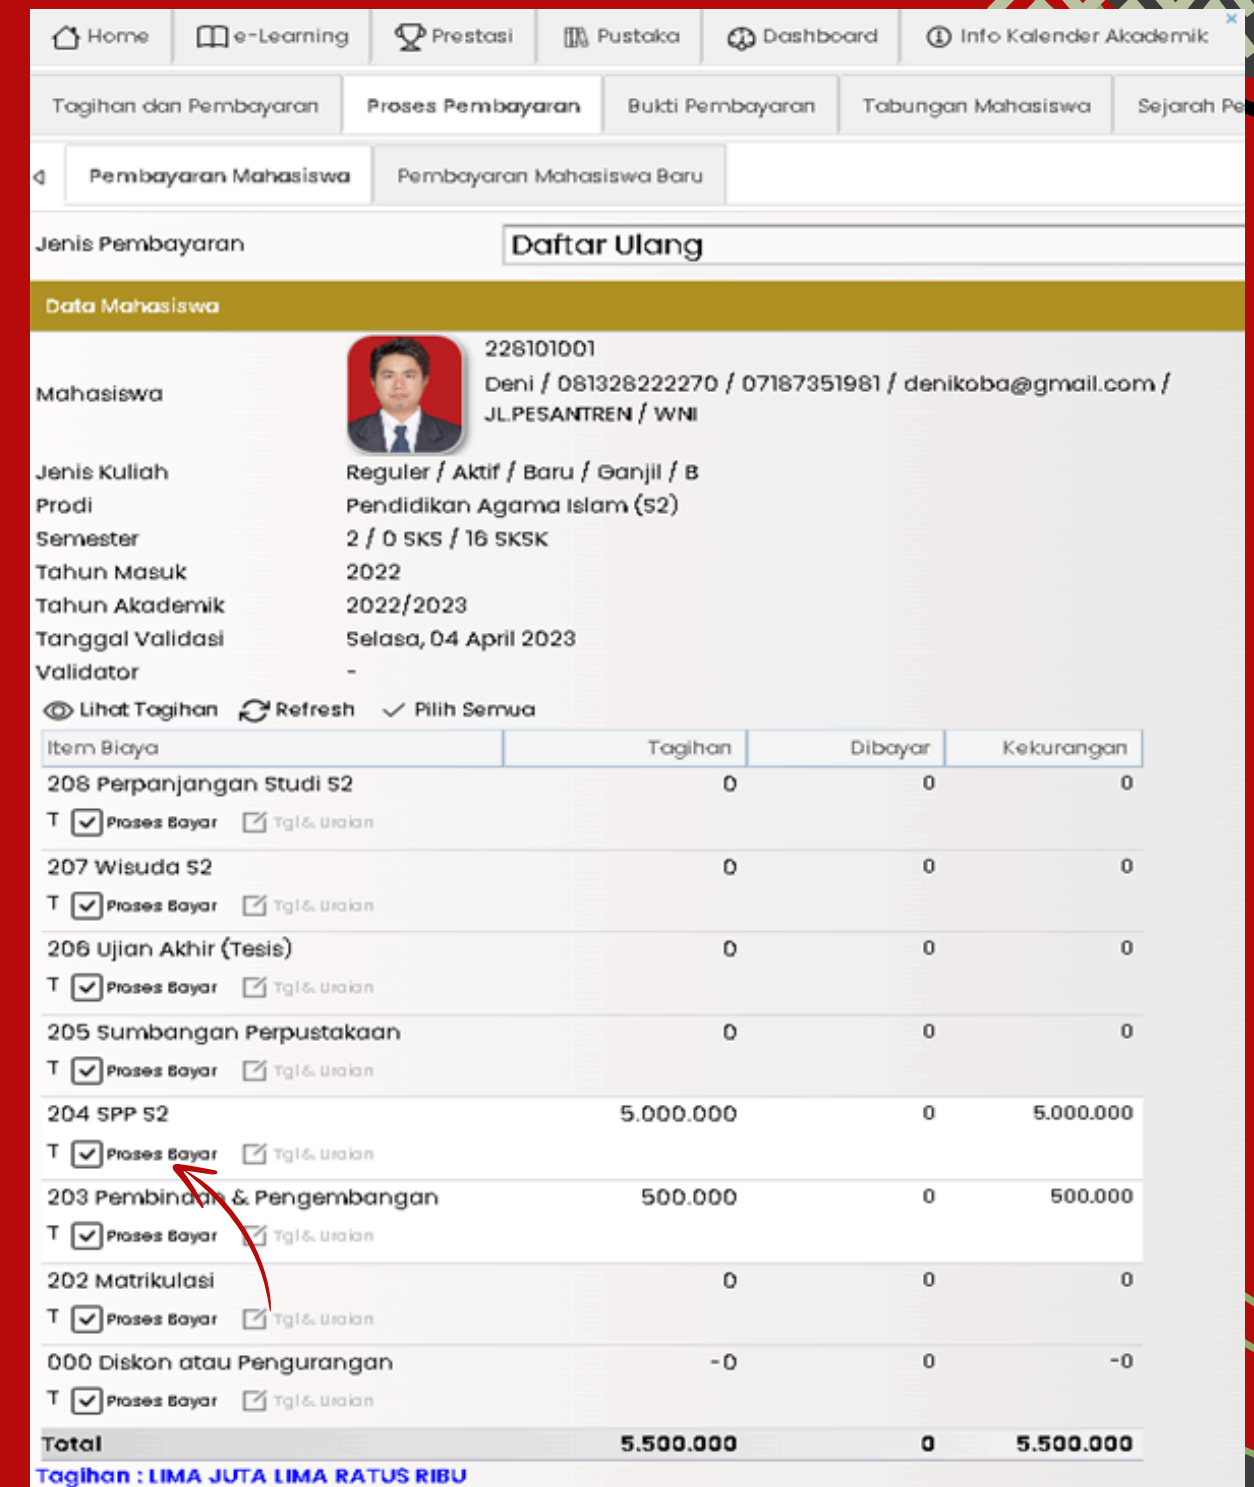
Home | e-Learning | Prestasi | Pustaka | Dashboard | Info Kalender Akademik

Tagihan dan Pembayaran | Proses Pembayaran | Bukti Pembayaran | Tabungan Mahasiswa | Sejarah Pe

Pembayaran Mahasiswa | Pembayaran Mahasiswa Baru

Jenis Pembayaran Daftar Ulang

Data Mahasiswa

Mahasiswa 228101001
Deni / 081328222270 / 07187351981 / denikoba@gmail.com / JL.PESANTREN / WNI

Jenis Kuliah Reguler / Aktif / Baru / Ganjil / B
Prodi Pendidikan Agama Islam (S2)
Semester 2 / 0 SKS / 16 SKSK
Tahun Masuk 2022
Tahun Akademik 2022/2023
Tanggal Validasi Selasa, 04 April 2023
Validator -

Lihat Tagihan Refresh Pilih Semua

| Item Biaya | Tagihan | Dibayar | Kekurangan |
|---|---|---|---|
| 208 Perpanjangan Studi S2<br>T Proses Bayar Tgl & Uraian | 0 | 0 | 0 |
| 207 Wisuda S2<br>T Proses Bayar Tgl & Uraian | 0 | 0 | 0 |
| 206 Ujian Akhir (Tesis)<br>T Proses Bayar Tgl & Uraian | 0 | 0 | 0 |
| 205 Sumbangan Perpustakaan<br>T Proses Bayar Tgl & Uraian | 0 | 0 | 0 |
| 204 SPP S2<br>T Proses Bayar Tgl & Uraian | 5.000.000 | 0 | 5.000.000 |
| 203 Pembina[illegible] & Pengembangan<br>T Proses Bayar Tgl & Uraian | 500.000 | 0 | 500.000 |
| 202 Matrikulasi<br>T Proses Bayar Tgl & Uraian | 0 | 0 | 0 |
| 000 Diskon atau Pengurangan<br>T Proses Bayar Tgl & Uraian | -0 | 0 | -0 |
| Total | 5.500.000 | 0 | 5.500.000 |

Tagihan : LIMA JUTA LIMA RATUS RIBU